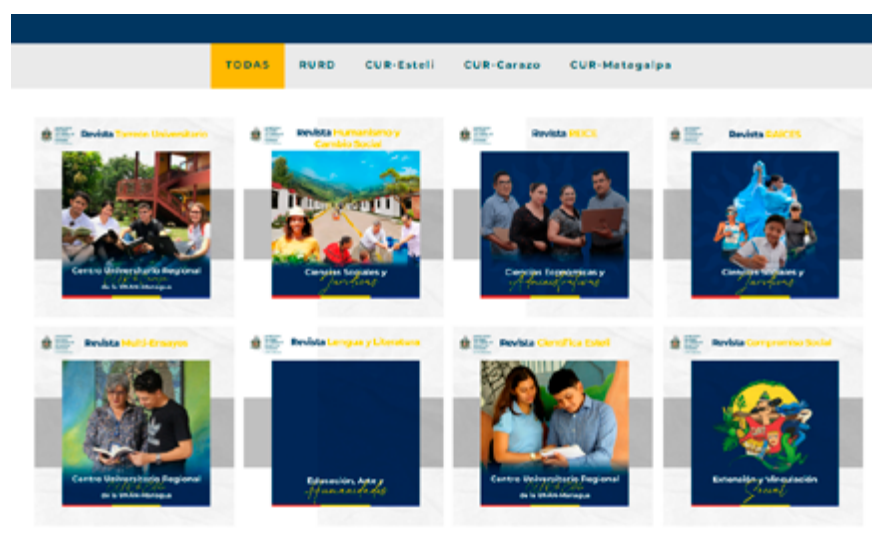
TODAS RURD CUR-Estelí CUR-Carazo CUR-Matagalpa

Revista Torreón Universitario
Centro Universitario Regional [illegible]
de la UNAN-Managua

Revista Humanismo y Cambio Social
Ciencias Sociales y Jurídicas

Revista REICE
Ciencias Económicas y Administrativas

Revista RACES
Ciencias Sociales y Jurídicas

Revista Multi-Ensayos
Centro Universitario Regional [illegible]
de la UNAN-Managua

Revista Lengua y Literatura
Educación, Arte y Humanidades

Revista Científica Estelí
Centro Universitario Regional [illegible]
de la UNAN-Managua

Revista Compromiso Social
Extensión y Vinculación Social